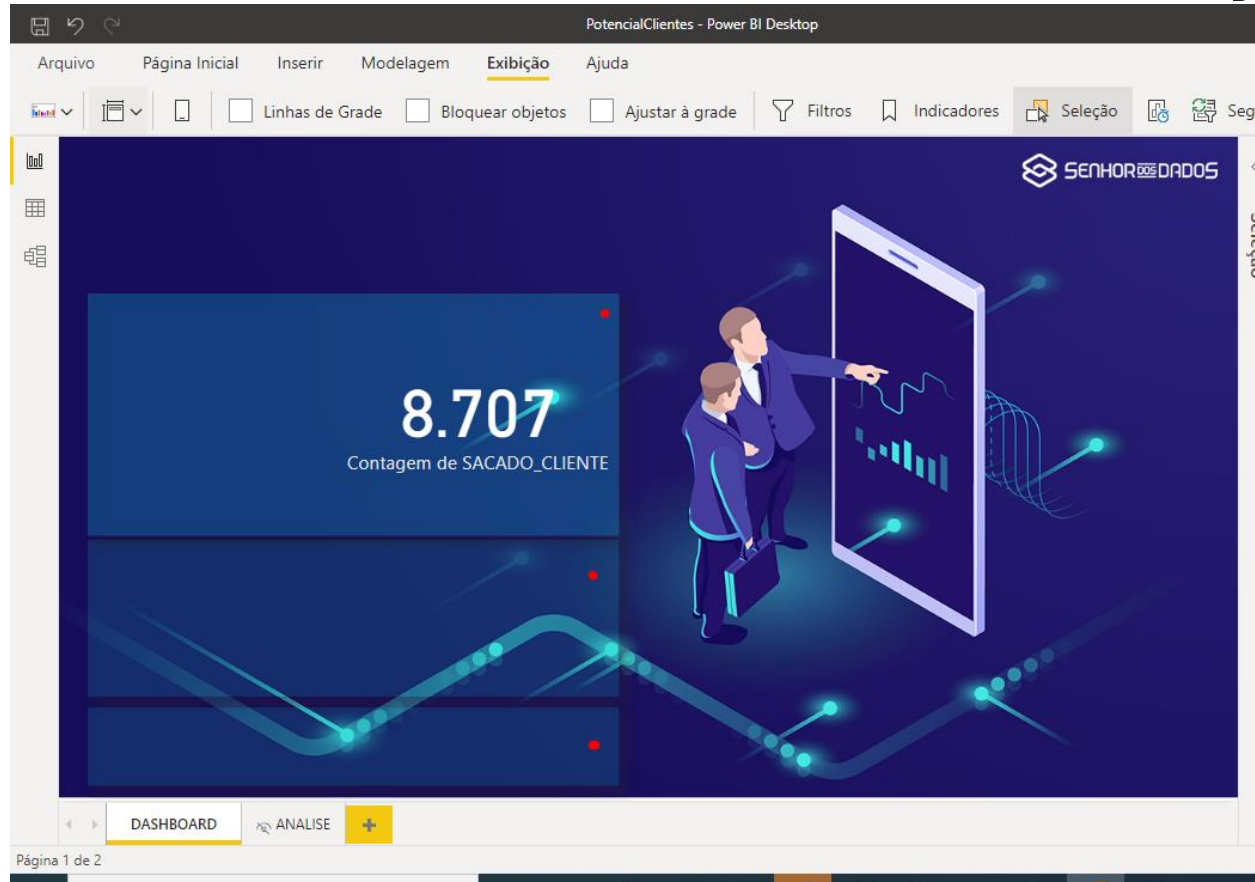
PotencialClientes - Power BI Desktop

Arquivo Página Inicial Inserir Modelagem Exibição Ajuda

Linhas de Grade Bloquear objetos Ajustar à grade Filtros Indicadores Seleção Seg

SENHOR DOS DADOS

Seleção

8.707
Contagem de SACADO_CLIENTE

DASHBOARD ANALISE +

Página 1 de 2